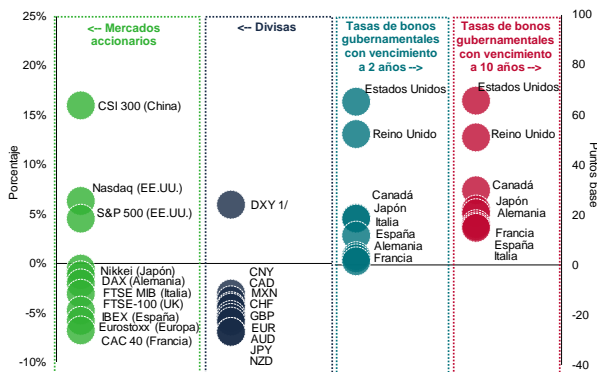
25%
20%
15%
10%
5%
0%
-5%
-10%

Porcentaje

<-- Mercados accionarios

CSI 300 (China)
Nasdaq (EE.UU.)
S&P 500 (EE.UU.)
Nikkei (Japón)
DAX (Alemania)
FTSE MIB (Italia)
FTSE-100 (UK)
IBEX (España)
Eurostoxx (Europa)
CAC 40 (Francia)

<-- Divisas

DXY 1/
CNY
CAD
MXN
CHF
GBP
EUR
AUD
JPY
NZD

Tasas de bonos gubernamentales con vencimiento a 2 años -->

Estados Unidos
Reino Unido
Canadá
Japón
Italia
España
Alemania
Francia

Tasas de bonos gubernamentales con vencimiento a 10 años -->

Estados Unidos
Reino Unido
Canadá
Japón
Alemania
Francia
España
Italia

100
80
60
40
20
0
-20
-40

Puntos base